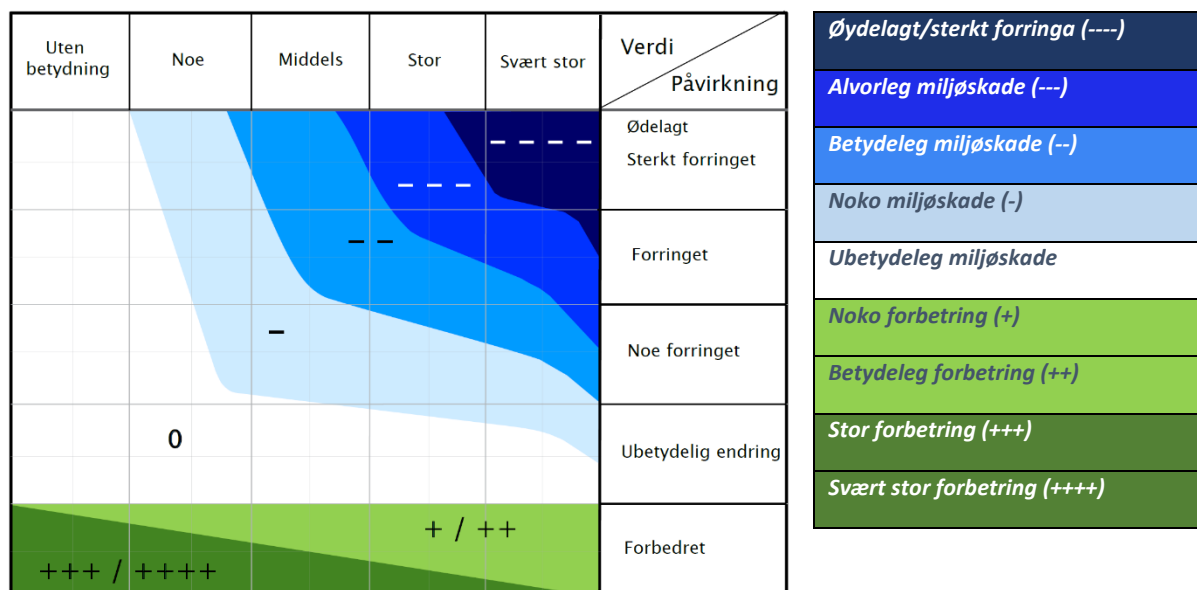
| Uten betydning | Noe | Middels | Stor | Svært stor | Verdi / Påvirkning |
|---|---|---|---|---|---|
| | | | | – – – – | Ødelagt Sterkt forringet |
| | | | – – – | | |
| | | – – | | | Forringet |
| | | – | | | Noe forringet |
| | 0 | | | | Ubetydelig endring |
| +++ / ++++ | | | + / ++ | | Forbedret |

Øydelagt/sterkt forringa (----)

Alvorleg miljøskade (---)

Betydeleg miljøskade (--)

Noko miljøskade (-)

Ubetydeleg miljøskade

Noko forbetring (+)

Betydeleg forbetring (++)

Stor forbetring (+++)

Svært stor forbetring (++++)